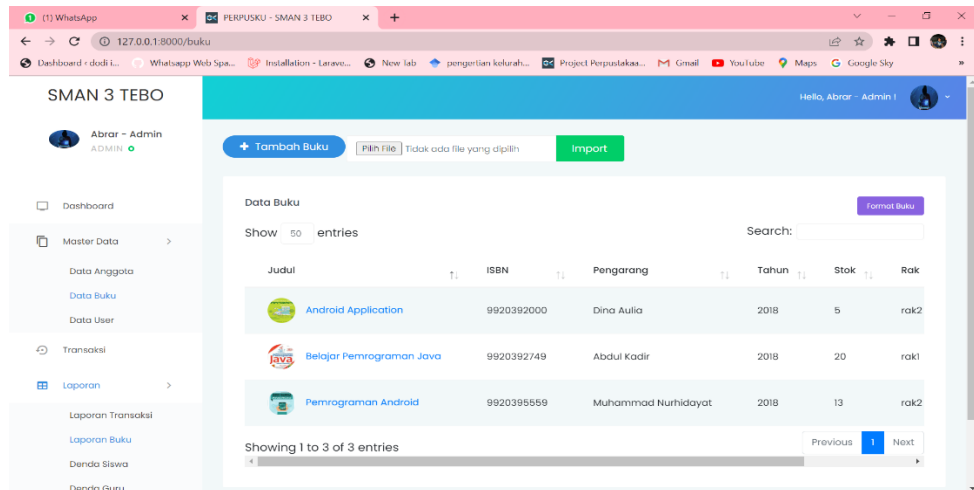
(1) WhatsApp
PERPUSKU - SMAN 3 TEBO
127.0.0.1:8000/buku
Dashboard : dodi i... Whatsapp Web Spa... Installation - Larave... New Tab pengertian keluruh... Project Perpustakaa... Gmail YouTube Maps Google Sky

SMAN 3 TEBO
Hello, Abrar - Admin !
Abrar - Admin
ADMIN
Dashboard
Master Data
Data Anggota
Data Buku
Data User
Transaksi
Laporan
Laporan Transaksi
Laporan Buku
Denda Siswa
Denda Guru

+ Tambah Buku
Pilih File Tidak ada file yang dipilih
Import

Data Buku
Format Buku
Show 50 entries
Search:

| Judul | ISBN | Pengarang | Tahun | Stok | Rak |
|---|---|---|---|---|---|
| Android Application | 9920392000 | Dina Aulia | 2018 | 5 | rak2 |
| Belajar Pemrograman Java | 9920392749 | Abdul Kadir | 2018 | 20 | rak1 |
| Pemrograman Android | 9920395559 | Muhammad Nurhidayat | 2018 | 13 | rak2 |

Showing 1 to 3 of 3 entries
Previous 1 Next